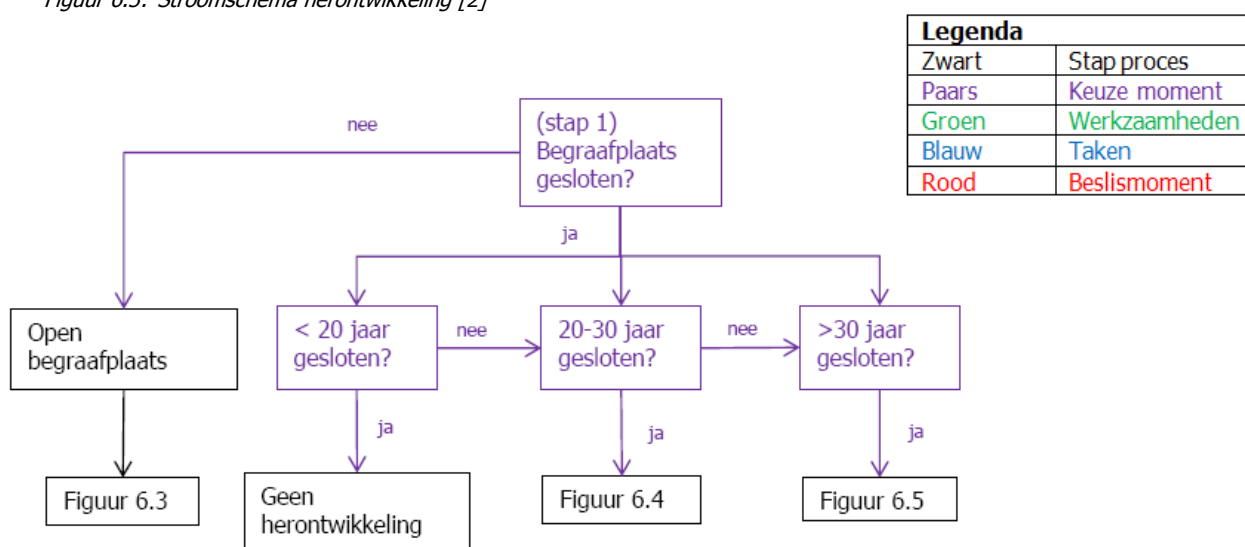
Figuur 6.5: Stroomschema herontwikkeling [2]

| Legenda | |
|---|---|
| Zwart | Stap proces |
| Paars | Keuze moment |
| Groen | Werkzaamheden |
| Blauw | Taken |
| Rood | Beslismoment |

(stap 1) Begraafplaats gesloten?

nee

ja

Open begraafplaats

Figuur 6.3

< 20 jaar gesloten?

nee

ja

Geen herontwikkeling

20-30 jaar gesloten?

nee

ja

Figuur 6.4

>30 jaar gesloten?

ja

Figuur 6.5